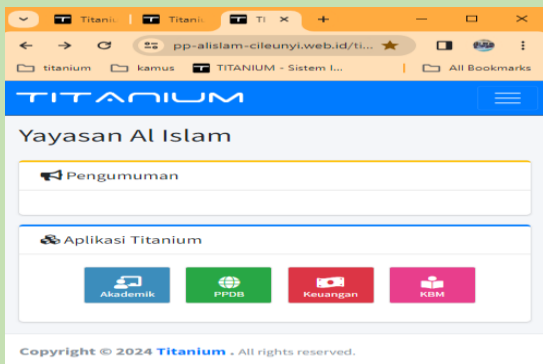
Titaniu | Titaniu | Ti ×  +

pp-alislam-cileunyi.web.id/ti...

titanium  kamus  TITANIUM - Sistem I...  All Bookmarks

TITANIUM

Yayasan Al Islam

Pengumuman

Aplikasi Titanium

Akademik  PPDB  Keuangan  KBM

Copyright © 2024 Titanium . All rights reserved.